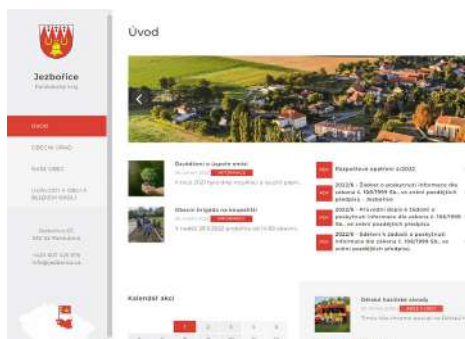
Jezbořice
Pardubický kraj

ÚVOD
OBECNÍ ÚŘAD
NAŠE OBEC
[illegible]

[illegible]

Úvod

Sbalšení o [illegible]
INFORMACE
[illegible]

Obecní brigáda na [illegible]
INFORMACE
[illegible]

Rozpočtové opatření 2/2022

2022/6 – Žádost o poskytnutí informace dle zákona č. 106/1999 Sb., ve znění pozdějších předpisů

2022/5 – Přezkum dotaz k žádosti o poskytnutí informace dle zákona č. 106/1999 Sb., ve znění pozdějších předpisů – Jezbořice

2022/4 – Žádost o poskytnutí informace dle zákona č. 106/1999 Sb., ve znění pozdějších předpisů

Kalendář akcí

Dětské hasičské závody
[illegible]